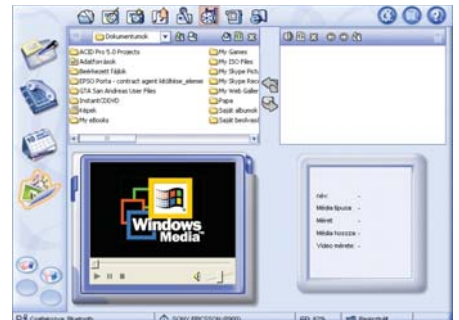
Dokumentumok

ACID Pro 5.0 Projects
Adatforrások
Beérkezett fájlok
EPSO Porta - contract agent kitöltése_elemei
GTA San Andreas User Files
InstantCDDVD
Képek
My eBooks
My Games
My ISO Files
My Skype Pict
My Skype Rec
My Web Galler
Papa
Saját albumok
Saját beolvasá

Windows Media

név:
Média típusa:
Méret:
Média hossza:
Videó mérete:

SONY ERICSSON
Bluetooth
Beeállít